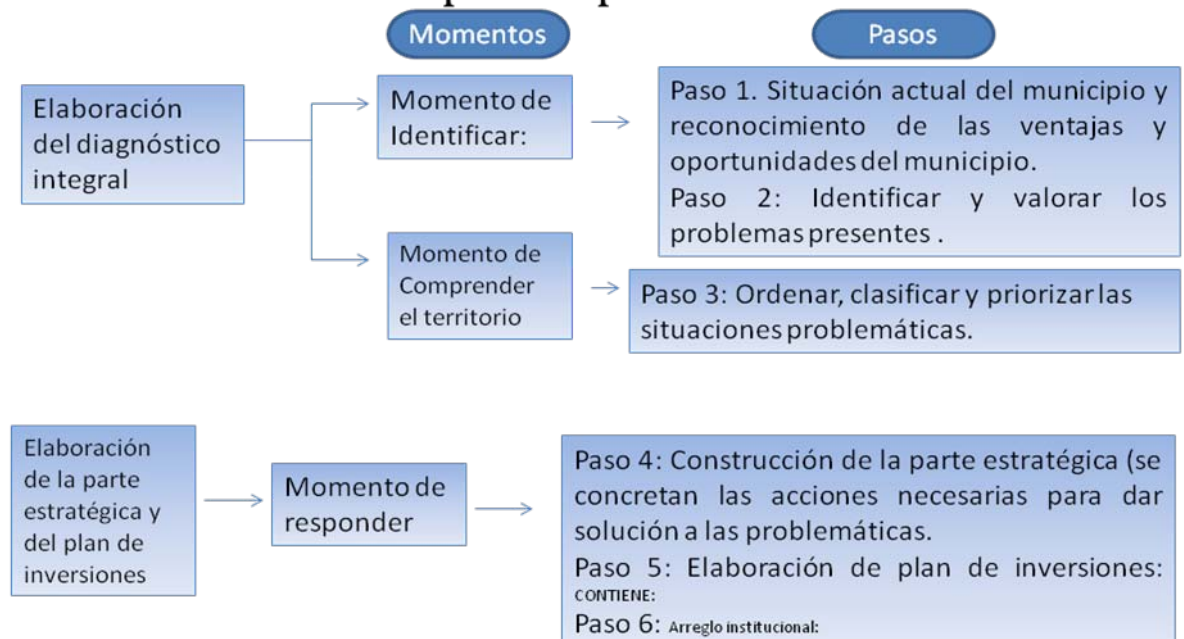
Momentos

Pasos

Elaboración del diagnóstico integral

Momento de Identificar:

Paso 1. Situación actual del municipio y reconocimiento de las ventajas y oportunidades del municipio.

Paso 2: Identificar y valorar los problemas presentes .

Momento de Comprender el territorio

Paso 3: Ordenar, clasificar y priorizar las situaciones problemáticas.

Elaboración de la parte estratégica y del plan de inversiones

Momento de responder

Paso 4: Construcción de la parte estratégica (se concretan las acciones necesarias para dar solución a las problemáticas.

Paso 5: Elaboración de plan de inversiones: CONTIENE:

Paso 6: Arreglo institucional: